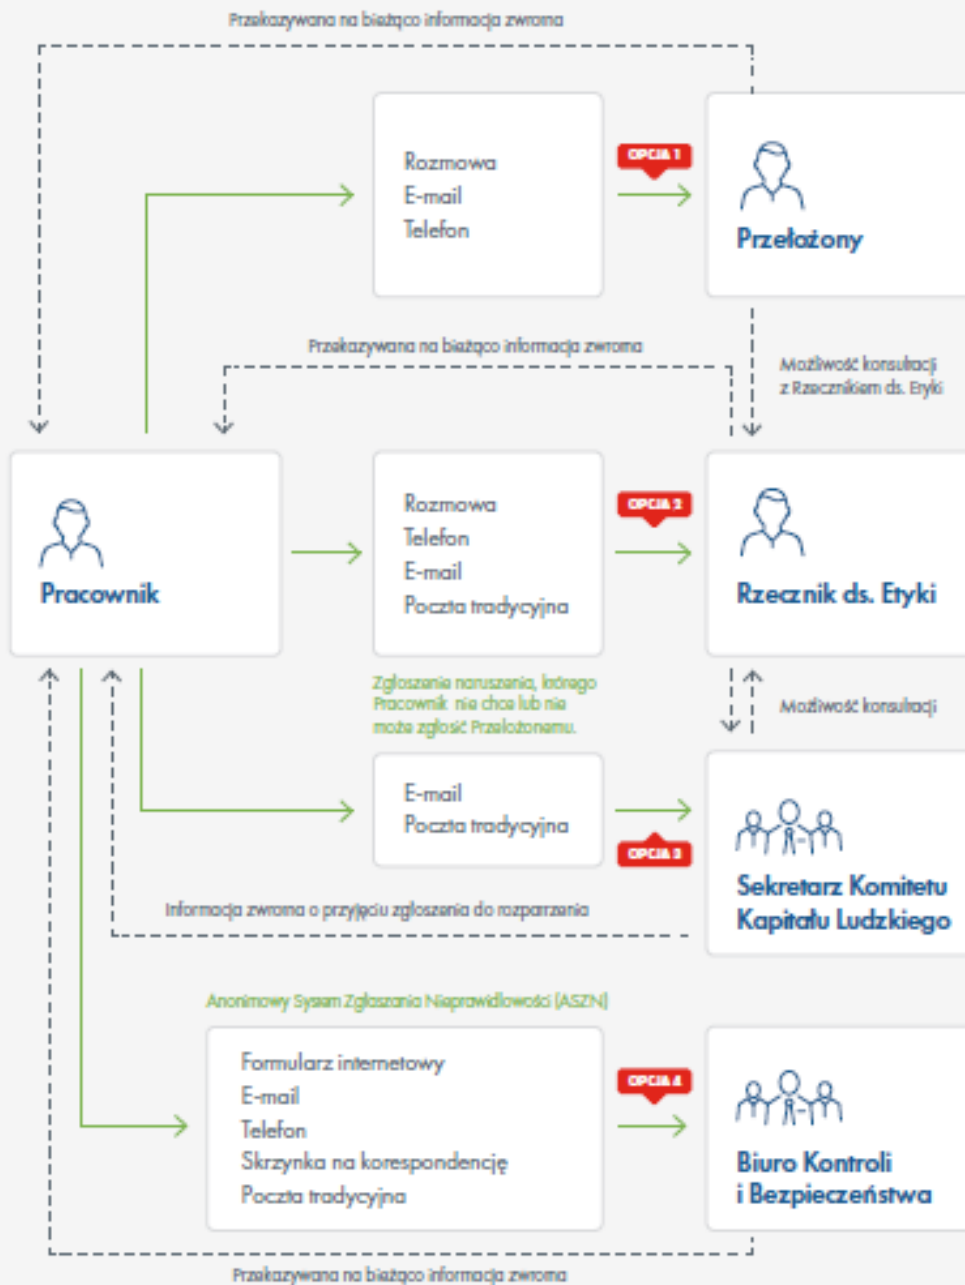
Przekazywana na bieżąco informacja zwrotna

Rozmowa
E-mail
Telefon

OPCJA 1

Przełożony

Przekazywana na bieżąco informacja zwrotna

Możliwość konsultacji z Rzecznikiem ds. Etyki

Pracownik

Rozmowa
Telefon
E-mail
Poczta tradycyjna

OPCJA 2

Rzecznik ds. Etyki

Zgłoszenie naruszenia, którego Pracownik nie chce lub nie może zgłość Przełożonemu.

Możliwość konsultacji

E-mail
Poczta tradycyjna

OPCJA 3

Sekretarz Komitetu Kapitału Ludzkiego

Informacja zwrotna o przyjęciu zgłoszenia do rozpatrzenia

Anonimowy System Zgłaszania Nieprawidłowości (ASZN)

Formularz internetowy
E-mail
Telefon
Skrzynka na korespondencję
Poczta tradycyjna

OPCJA 4

Biuro Kontroli i Bezpieczeństwa

Przekazywana na bieżąco informacja zwrotna